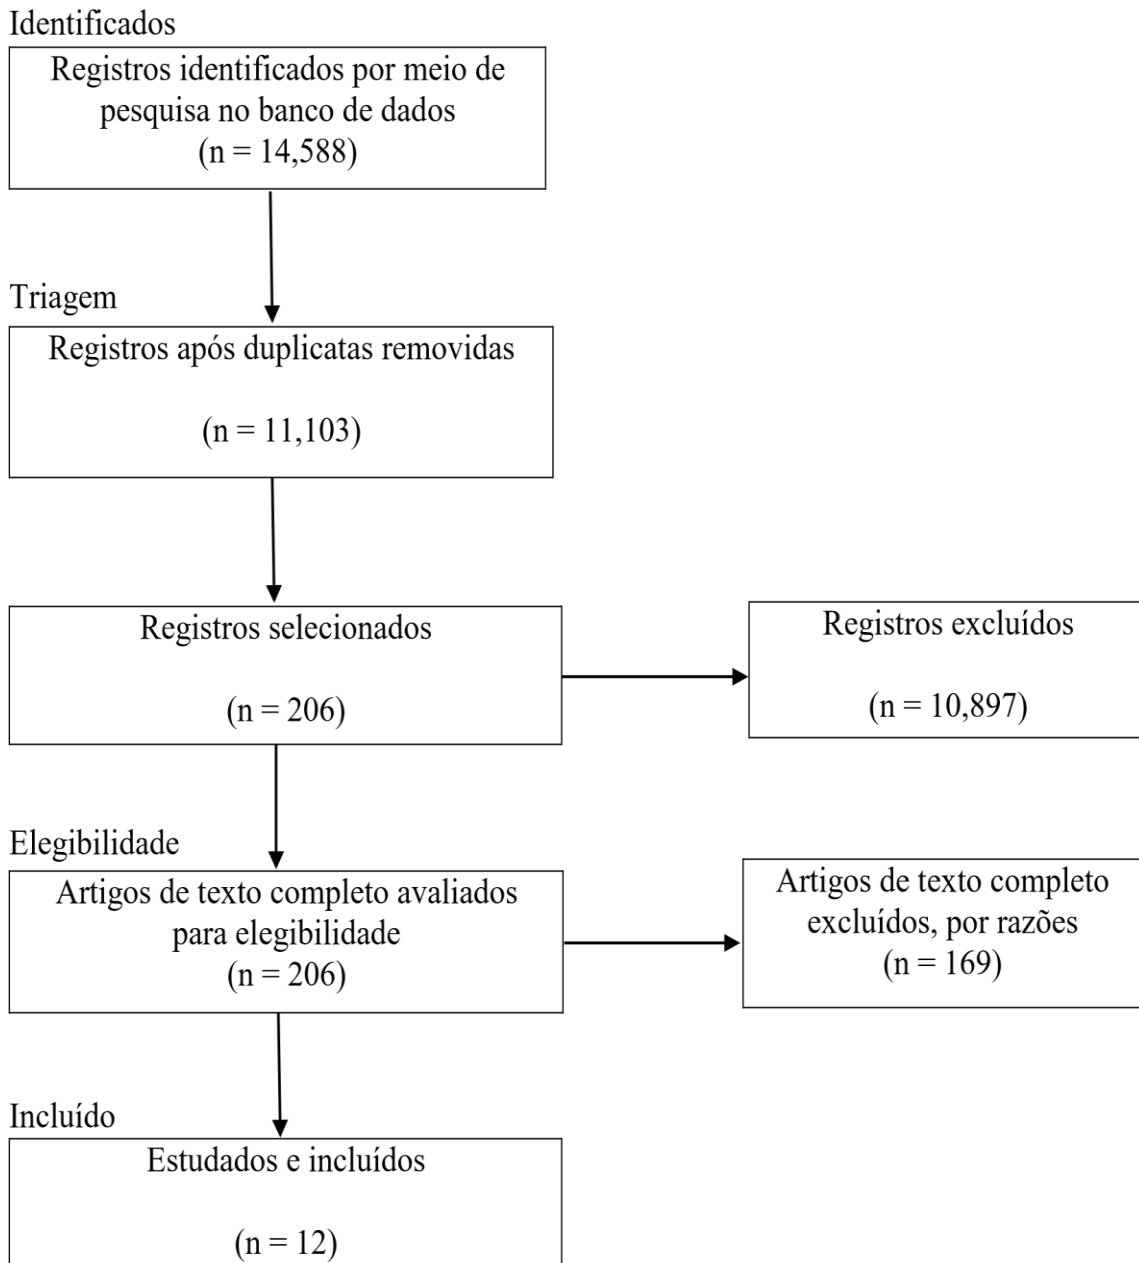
Identificados

Registros identificados por meio de pesquisa no banco de dados
(n = 14,588)

Triagem

Registros após duplicatas removidas

(n = 11,103)

Registros selecionados

(n = 206)

Registros excluídos

(n = 10,897)

Elegibilidade

Artigos de texto completo avaliados para elegibilidade
(n = 206)

Artigos de texto completo excluídos, por razões
(n = 169)

Incluído

Estudados e incluídos

(n = 12)